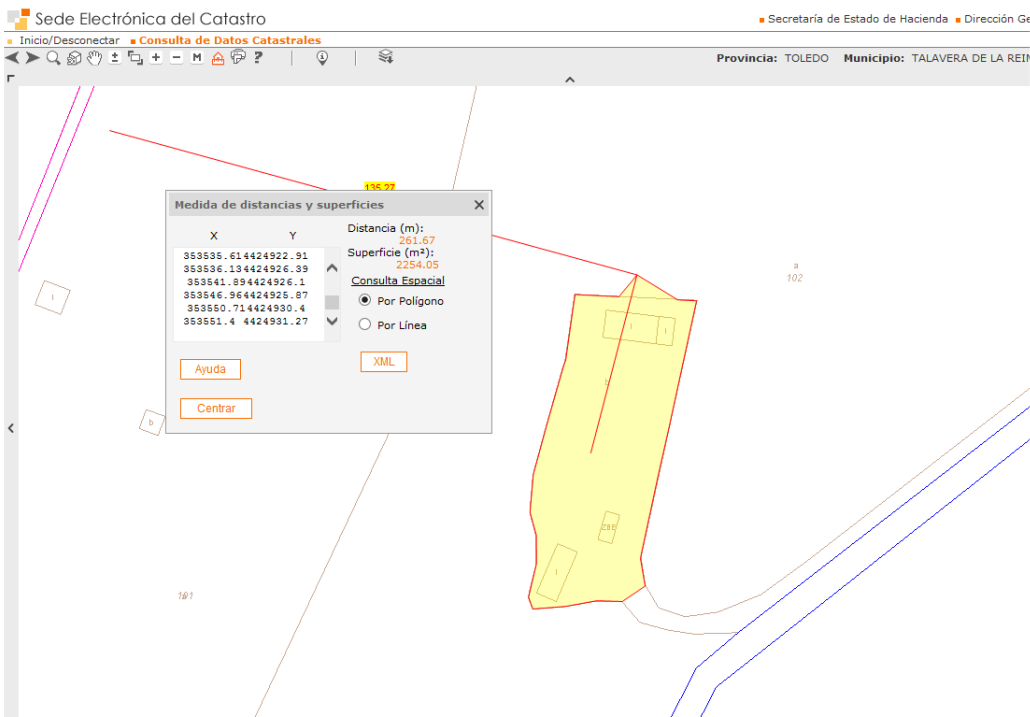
Sede Electrónica del Catastro

Secretaría de Estado de Hacienda
Dirección Ge

Inicio/Desconectar
Consulta de Datos Catastrales

M
?

Provincia: TOLEDO
Municipio: TALAVERA DE LA REIN

135.27

Medida de distancias y superficies

| X | Y |
|---|---|
| 353535.61 | 4424922.91 |
| 353536.13 | 4424926.39 |
| 353541.89 | 4424926.1 |
| 353546.96 | 4424925.87 |
| 353550.71 | 4424930.4 |
| 353551.4 | 4424931.27 |

Distancia (m):
261.67
Superficie (m²):
2254.05
Consulta Espacial
Por Polígono
Por Línea

Ayuda
Centrar
XML

a
102
I
I
I
b
I
285
I
161